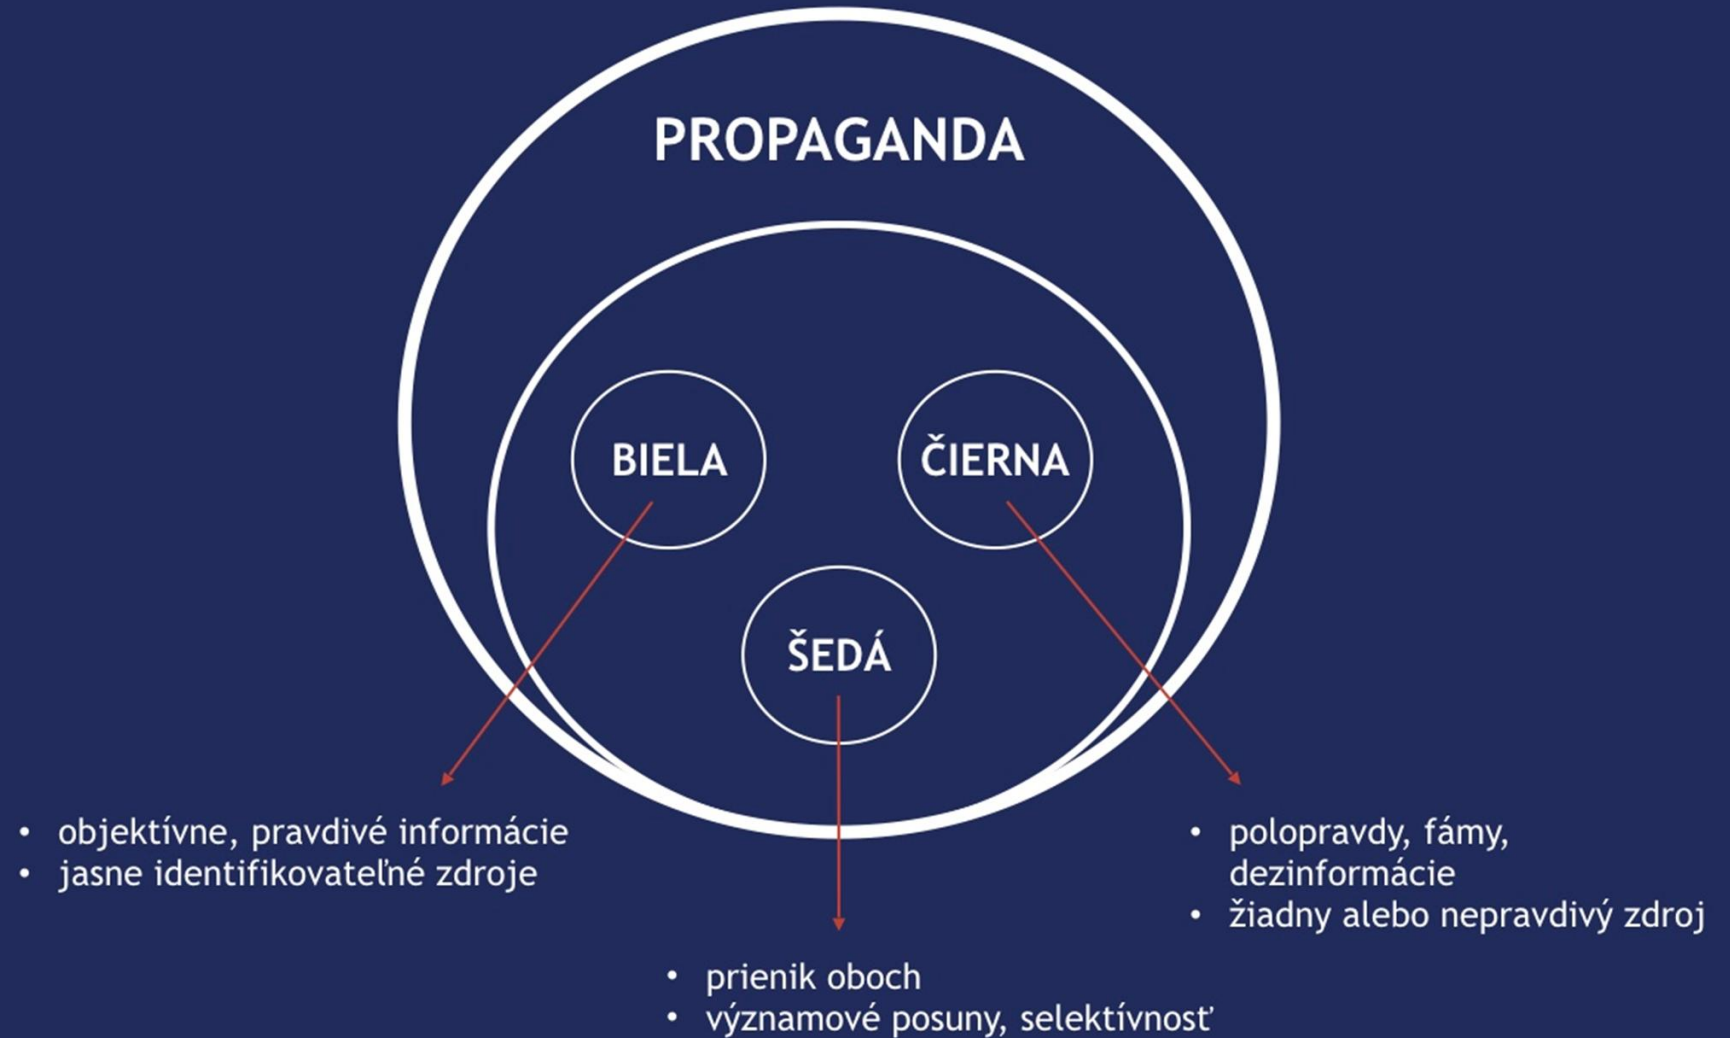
PROPAGANDA

BIELA

ČIERNA

ŠEDÁ

- objektívne, pravdivé informácie
- jasne identifikovateľné zdroje

- polopravdy, fámy, dezinformácie
- žiadny alebo nepravdivý zdroj

- prienik oboch
- významové posuny, selektívnosť